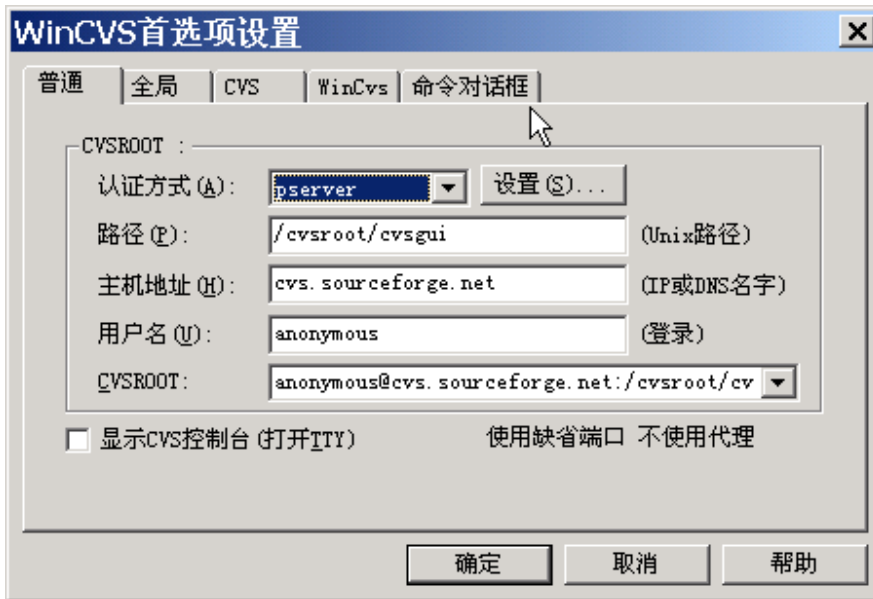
WinCVS首选项设置

普通 | 全局 | CVS | WinCvs | 命令对话框

CVSROOT :

认证方式(A): pserver 设置(S)...

路径(P): /cvsroot/cvsgui (Unix路径)

主机地址(H): cvs.sourceforge.net (IP或DNS名字)

用户名(U): anonymous (登录)

CVSROOT: anonymous@cvs.sourceforge.net:/cvsroot/cv

显示CVS控制台(打开TTY)

使用缺省端口 不使用代理

确定 取消 帮助